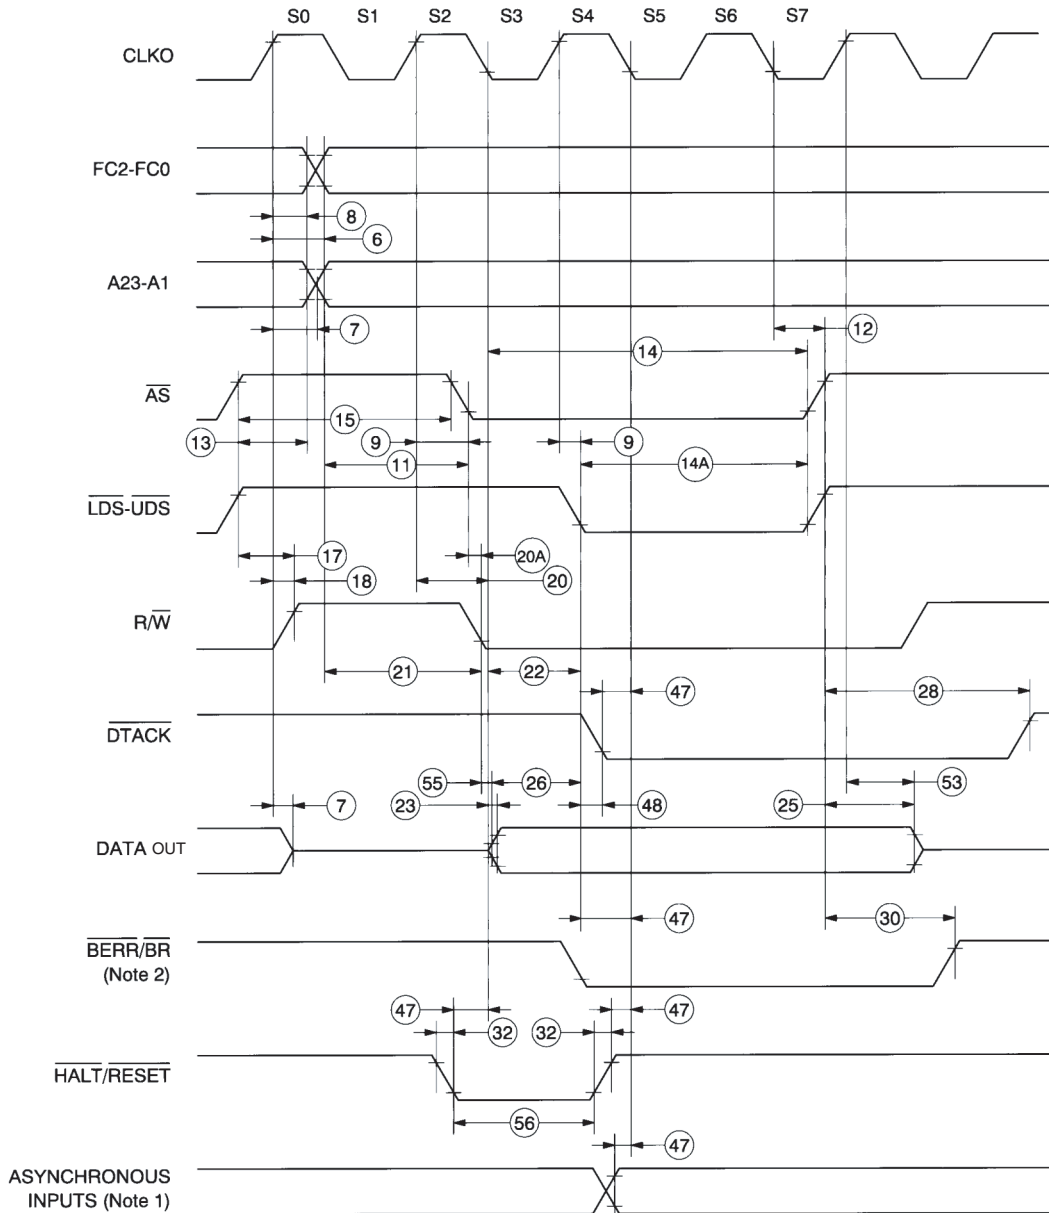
S0 S1 S2 S3 S4 S5 S6 S7

CLKO

FC2-FC0

8

6

A23-A1

7

12

14

$\overline{AS}$

15

13

9

9

11

14A

$\overline{LDS}$-$\overline{UDS}$

17

20A

18

20

R/$\overline{W}$

21

22

47

28

$\overline{DTACK}$

55

26

53

7

23

48

25

DATA OUT

47

30

$\overline{BERR}$/$\overline{BR}$
(Note 2)

47

47

32

32

$\overline{HALT}$/$\overline{RESET}$

56

47

ASYNCHRONOUS INPUTS (Note 1)